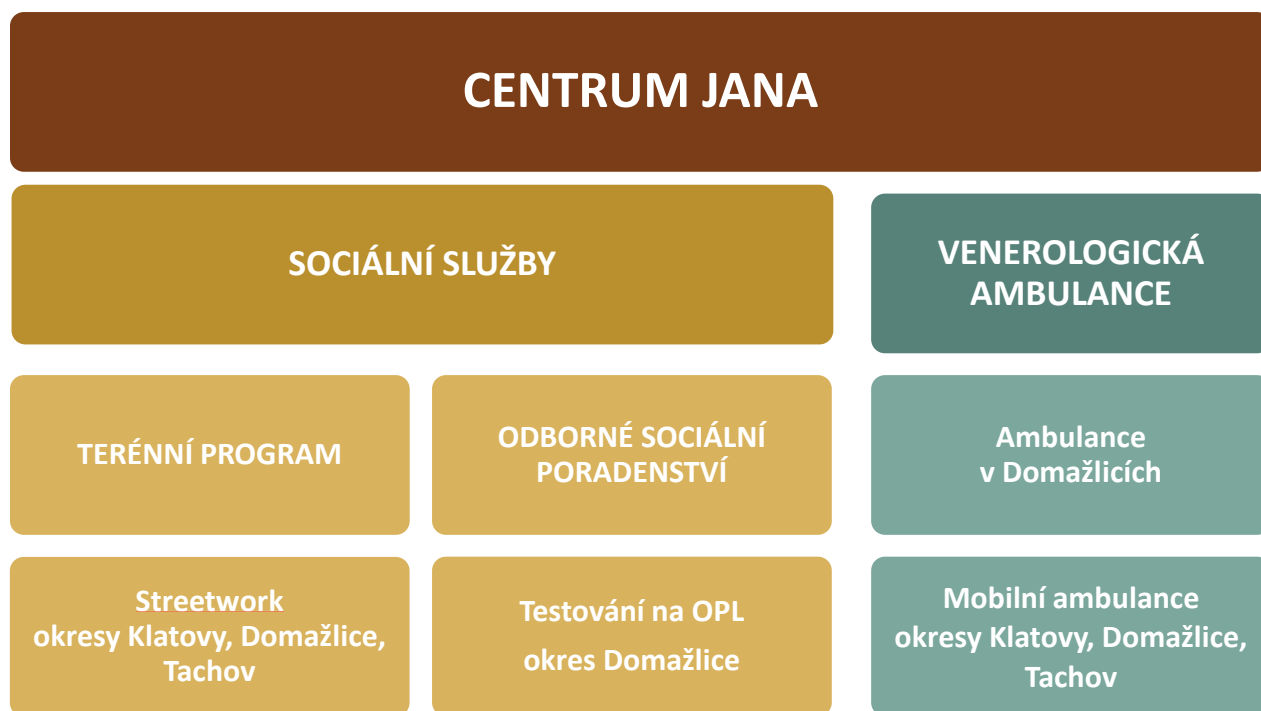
CENTRUM JANA

SOCIÁLNÍ SLUŽBY

VENEROLOGICKÁ AMBULANCE

TERÉNNÍ PROGRAM

ODBORNÉ SOCIÁLNÍ PORADENSTVÍ

Ambulance v Domažlicích

Streetwork okresy Klatovy, Domažlice, Tachov

Testování na OPL

okres Domažlice

Mobilní ambulance okresy Klatovy, Domažlice, Tachov